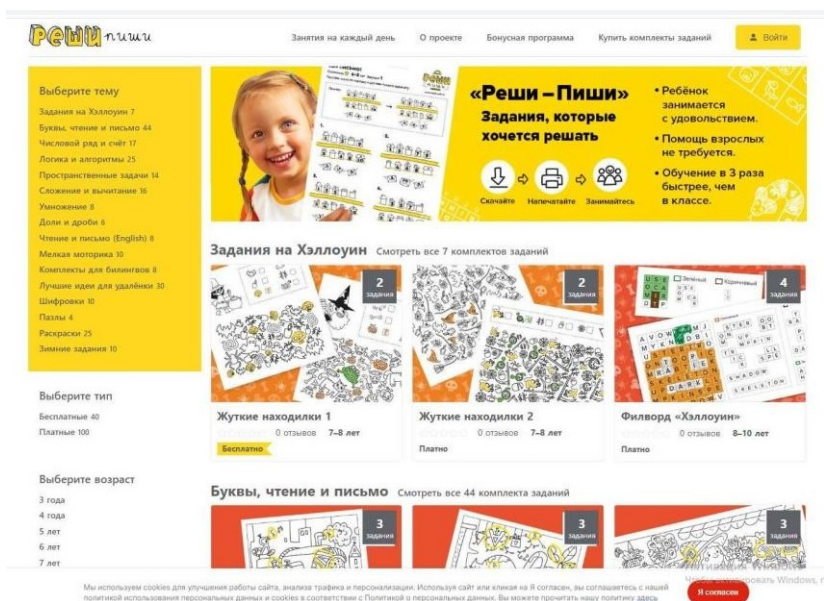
Реши пиши

Занятия на каждый день О проекте Бонусная программа Купить комплекты заданий Войти

Выберите тему
Задания на Хэллоуин 7
Буквы, чтение и письмо 44
Числовой ряд и счёт 17
Логика и алгоритмы 25
Пространственные задачи 14
Сложение и вычитание 16
Умножение 8
Доли и дроби 6
Чтение и письмо (English) 8
Мелкая моторика 10
Комплекты для билингвов 8
Лучшие идеи для удалёнки 30
Шифровки 10
Пазлы 4
Раскраски 25
Зимние задания 10

Выберите тип
Бесплатные 40
Платные 100

Выберите возраст
3 года
4 года
5 лет
6 лет
7 лет

«Реши – Пиши»
Задания, которые хочется решать
Скачайте Напечатайте Занимайтесь
• Ребёнок занимается с удовольствием.
• Помощь взрослых не требуется.
• Обучение в 3 раза быстрее, чем в классе.

Задания на Хэллоуин Смотреть все 7 комплектов заданий

2 задания
Жуткие находилки 1
0 отзывов 7–8 лет
Бесплатно

2 задания
Жуткие находилки 2
0 отзывов 7–8 лет
Платно

4 задания
Филворд «Хэллоуин»
0 отзывов 8–10 лет
Платно

Буквы, чтение и письмо Смотреть все 44 комплекта заданий

3 задания
3 задания
3 задания

Мы используем cookies для улучшения работы сайта, анализа трафика и персонализации. Используя сайт или кликая на Я согласен, вы соглашаетесь с нашей политикой использования персональных данных и cookies в соответствии с Политикой о персональных данных. Вы можете прочитать нашу политику здесь

Я согласен

Активация Windows
Чтобы активировать Windows, п